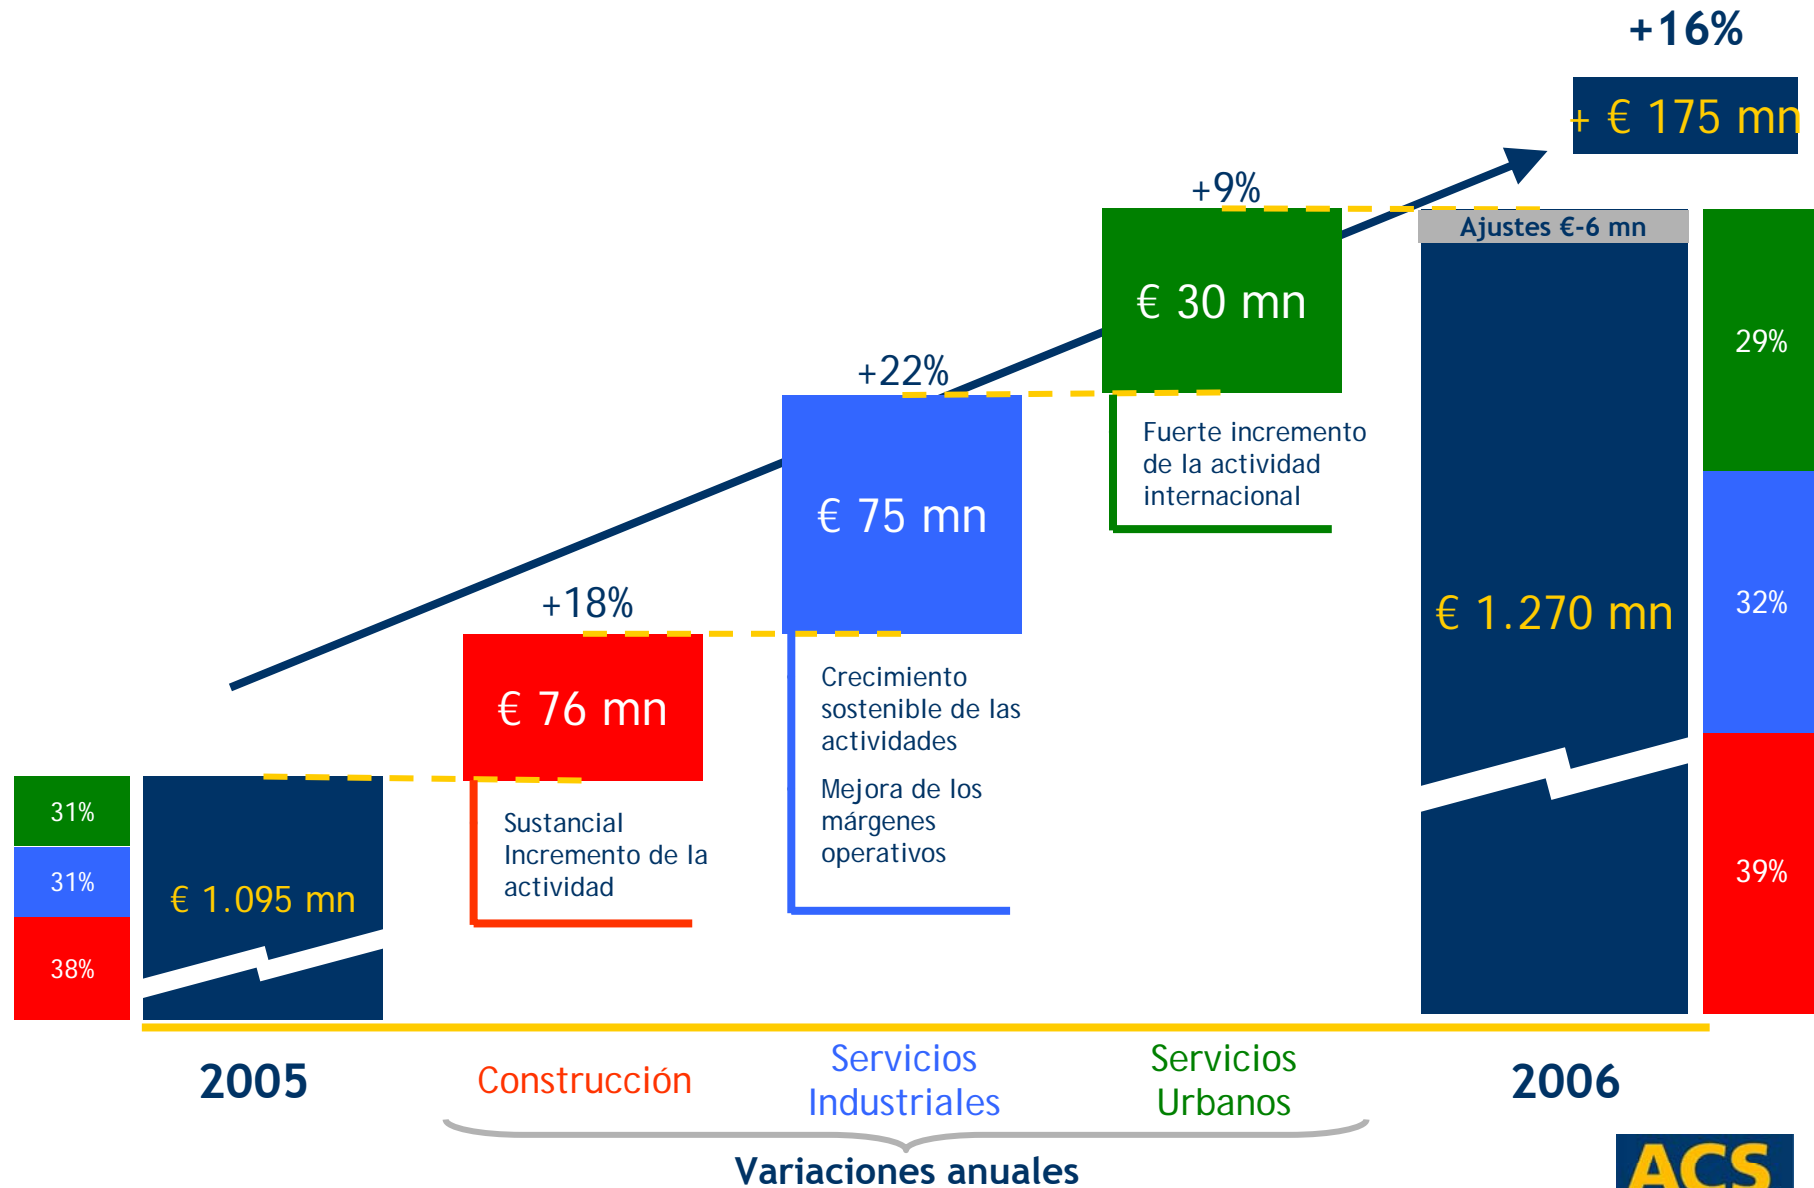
+16%

+ € 175 mn

+9%

Ajustes €-6 mn

€ 30 mn

29%

+22%

Fuerte incremento de la actividad internacional

€ 75 mn

€ 1.270 mn

32%

+18%

€ 76 mn

Crecimiento sostenible de las actividades

Mejora de los márgenes operativos

31%

31%

38%

€ 1.095 mn

Sustancial Incremento de la actividad

39%

2005

Construcción

Servicios Industriales

Servicios Urbanos

2006

Variaciones anuales

ACS